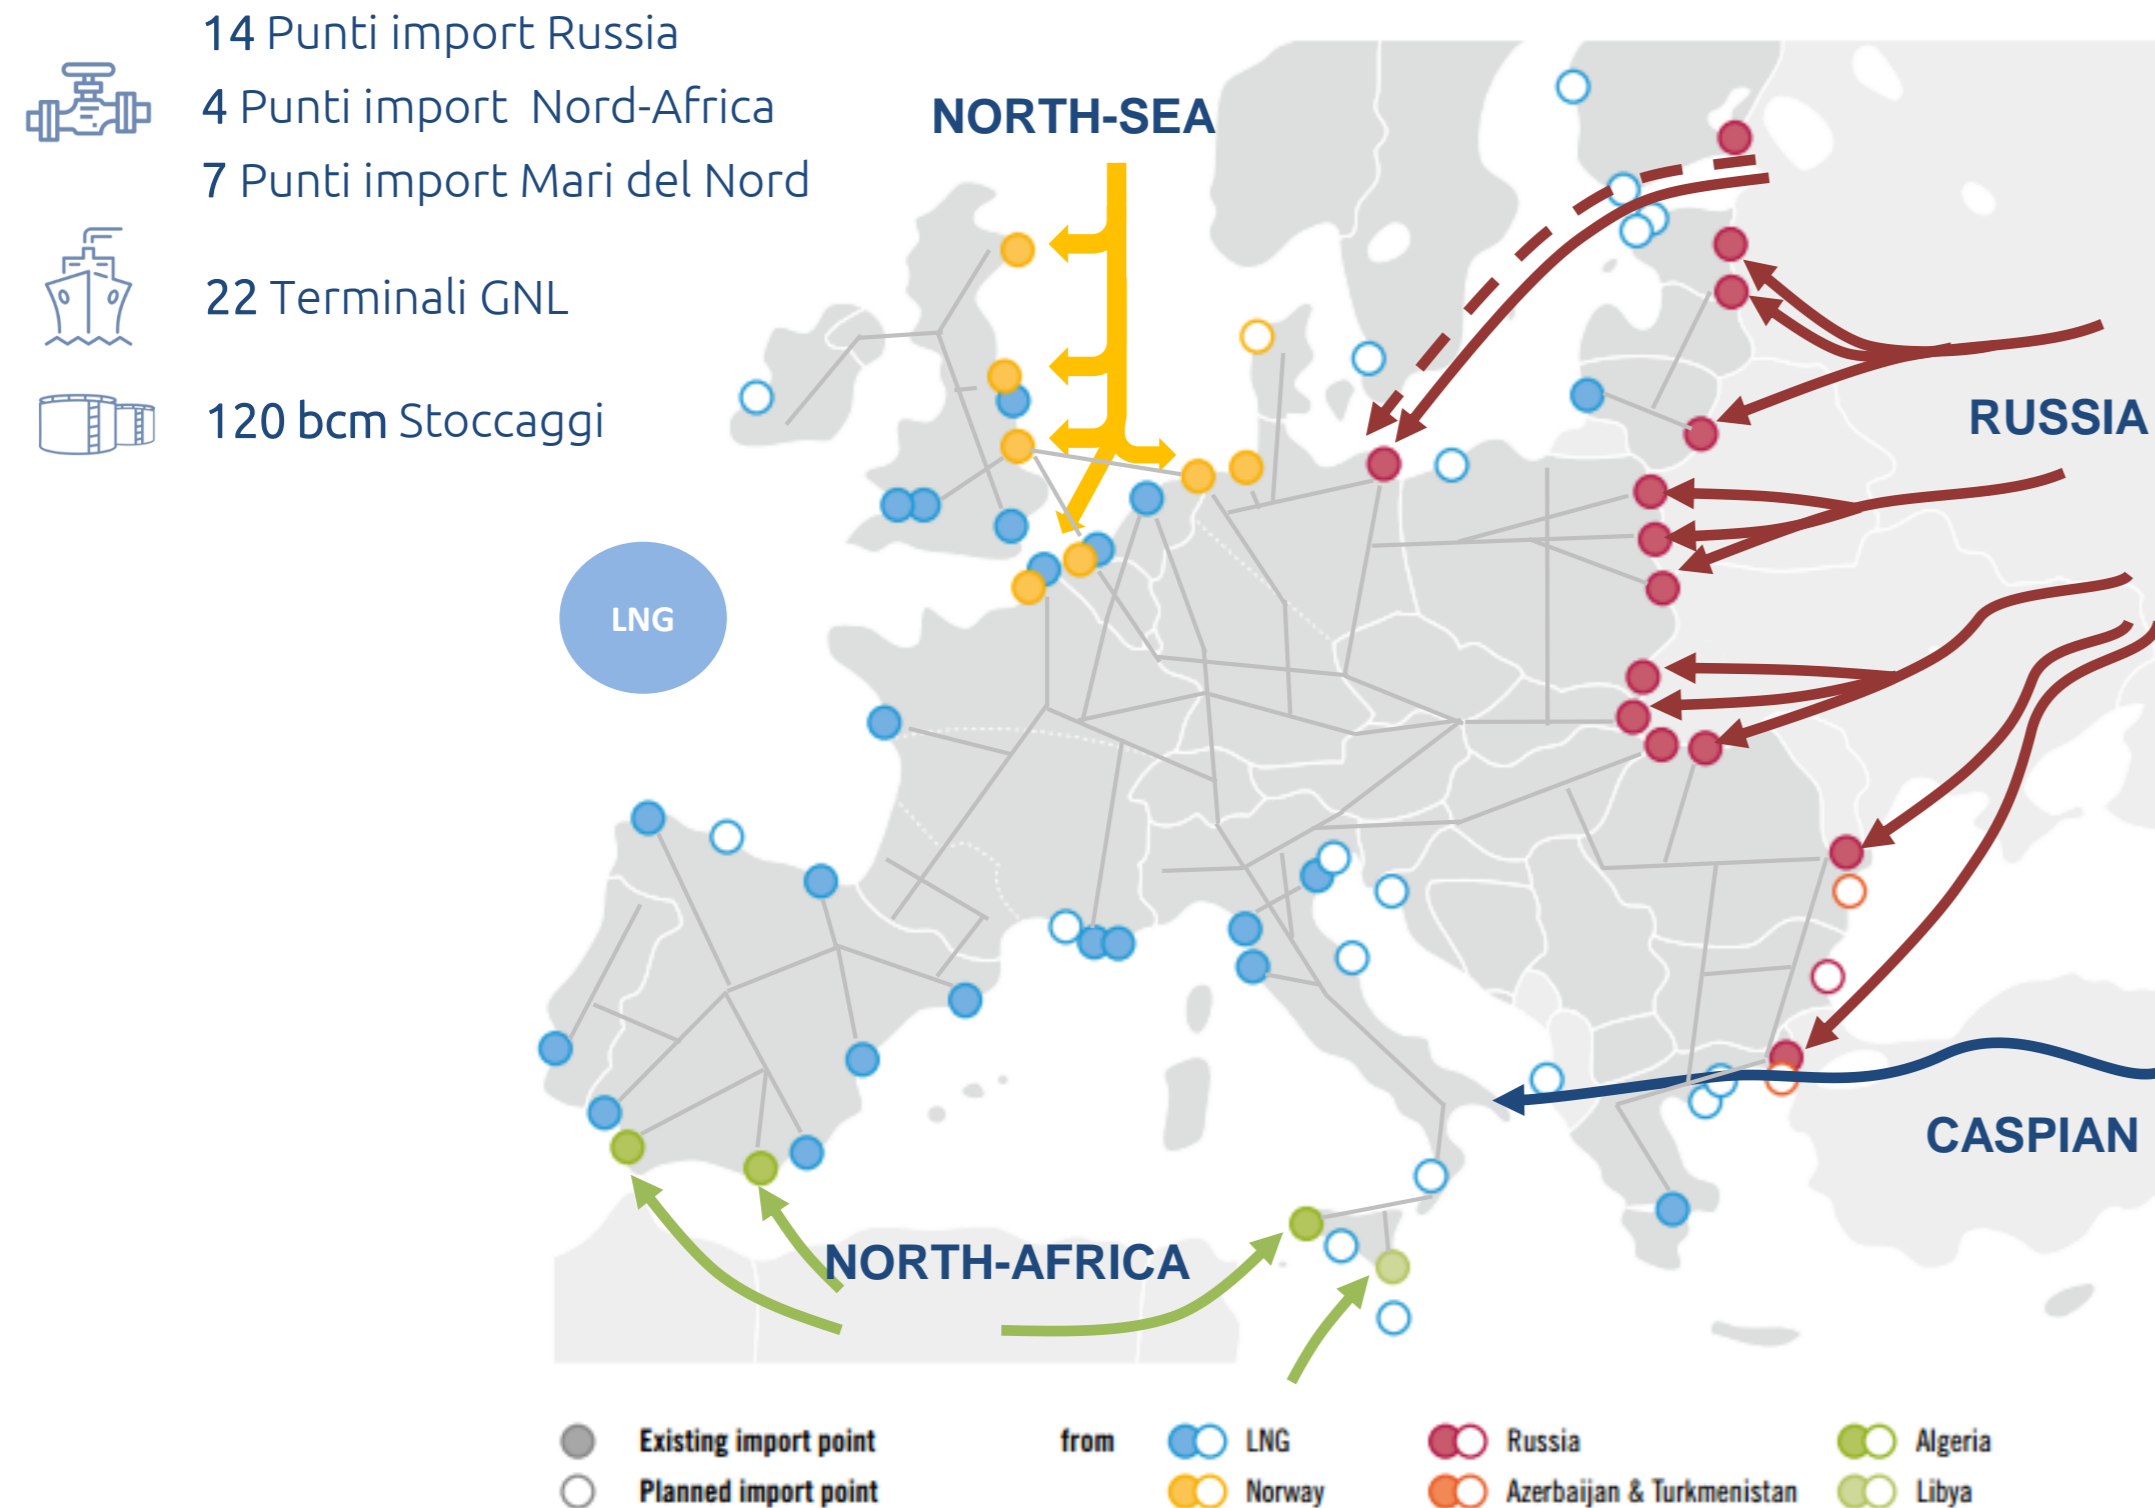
14 Punti import Russia
4 Punti import Nord-Africa
7 Punti import Mari del Nord

22 Terminali GNL

120 bcm Stoccaggi

NORTH-SEA

RUSSIA

LNG

CASPIAN

NORTH-AFRICA

Existing import point
Planned import point

from

LNG
Norway
Russia
Azerbaijan & Turkmenistan
Algeria
Libya